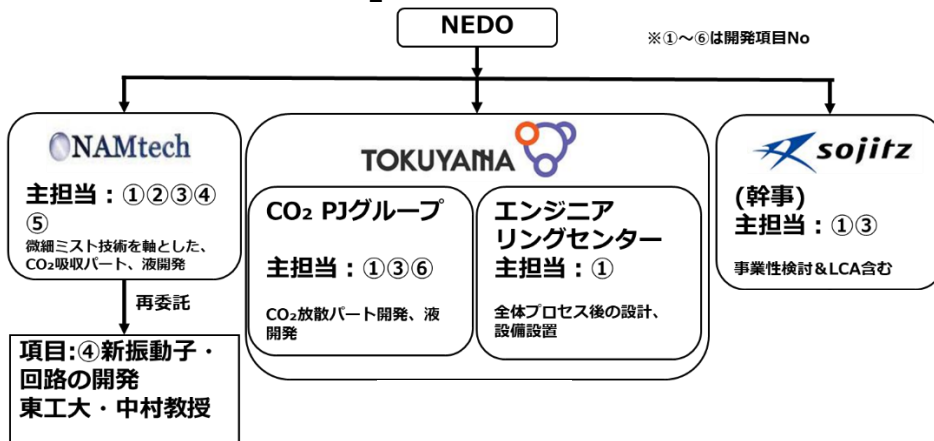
NEDO

※①～⑥は開発項目No

NAMtech

主担当：①②③④⑤

微細ミスト技術を軸とした、$CO_2$吸収パート、液開発

再委託

項目:④新振動子・回路の開発
東工大・中村教授

TOKUYAMA

$CO_2$ PJグループ

主担当：①③⑥

$CO_2$放散パート開発、液開発

エンジニアリングセンター
主担当：①

全体プロセス後の設計、設備設置

sojitz

(幹事)
主担当：①③

事業性検討&LCA含む